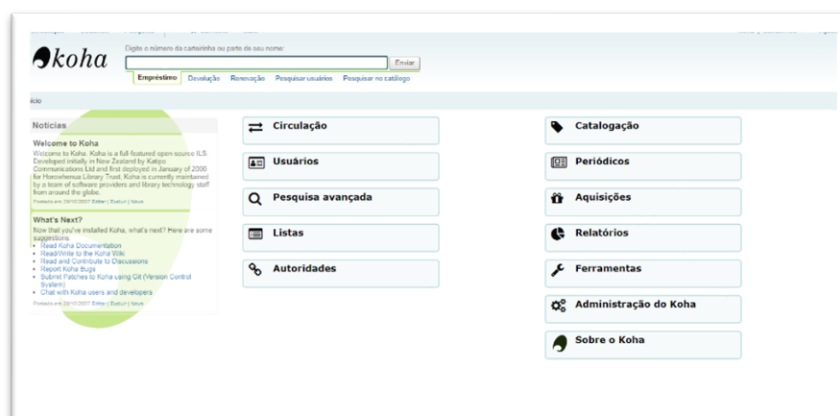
koha

Digite o número da carteirinha ou parte do seu nome:

Enviar

Empréstimo Devolução Renovação Pesquisar usuários Pesquisar no catálogo

ício

Notícias

Welcome to Koha

Welcome to Koha. Koha is a full-featured open-source ILS. Developed initially in New Zealand by Katipo Communications Ltd and first deployed in January of 2000 for Horowhenua Library Trust, Koha is currently maintained by a team of software providers and library technology staff from around the globe.

Postado em 24/10/2007 Editar | Excluir | Novo

What's Next?

Now that you've installed Koha, what's next? Here are some suggestions:

- Read Koha Documentation
- Read/Write to the Koha Wiki
- Read and Contribute to Discussions
- Report Koha Bugs
- Submit Patches to Koha using Git (Version Control System)
- Chat with Koha users and developers

Postado em 24/10/2007 Editar | Excluir | Novo

Circulação

Usuários

Pesquisa avançada

Listas

Autoridades

Catalogação

Periódicos

Aquisições

Relatórios

Ferramentas

Administração do Koha

Sobre o Koha